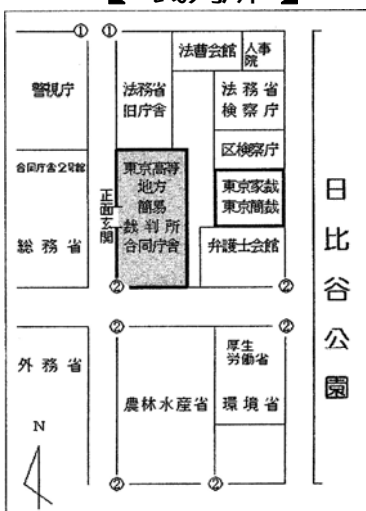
警視庁

法務省 旧庁舎

法曹会館

人事院

法務省 検察庁

区検察庁

合同庁舎2号館

正面玄関

東京高等 地方 簡易 裁判所 合同庁舎

東京家裁 東京簡裁

総務省

弁護士会館

日比谷公園

外務省

農林水産省

厚生労働省

環境省

N

①
①
②
②
②
②
②
②